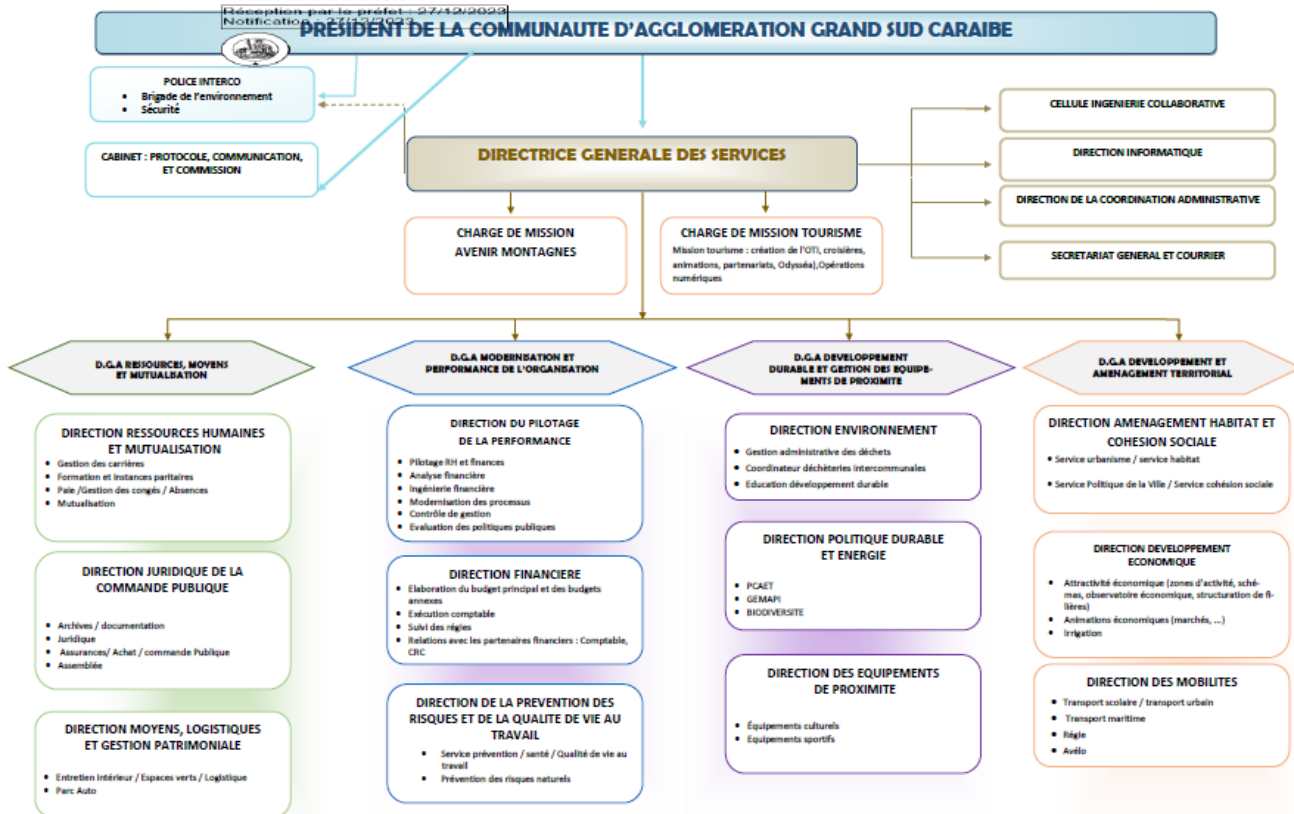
Réception par le préfet : 27/12/2023
Notification : 27/12/2023

PRESIDENT DE LA COMMUNAUTE D'AGGLOMERATION GRAND SUD CARAIBE

POLICE INTERCO
- Brigade de l'environnement
- Sécurité

CABINET : PROTOCOLE, COMMUNICATION, ET COMMISSION

DIRECTRICE GENERALE DES SERVICES

CELLULE INGENIERIE COLLABORATIVE

DIRECTION INFORMATIQUE

DIRECTION DE LA COORDINATION ADMINISTRATIVE

SECRETARIAT GENERAL ET COURRIER

CHARGE DE MISSION AVENIR MONTAGNES

CHARGE DE MISSION TOURISME
Mission tourisme : création de l'OTI, croisières, animations, partenariats, Odysséa),Opérations numériques

D.G.A RESSOURCES, MOYENS ET MUTUALISATION

D.G.A MODERNISATION ET PERFORMANCE DE L'ORGANISATION

D.G.A DEVELOPPEMENT DURABLE ET GESTION DES EQUIPEMENTS DE PROXIMITE

D.G.A DEVELOPPEMENT ET AMENAGEMENT TERRITORIAL

DIRECTION RESSOURCES HUMAINES ET MUTUALISATION
- Gestion des carrières
- Formation et instances paritaires
- Paie /Gestion des congés / Absences
- Mutualisation

DIRECTION JURIDIQUE DE LA COMMANDE PUBLIQUE
- Archives / documentation
- Juridique
- Assurances/ Achat / commande Publique
- Assemblée

DIRECTION MOYENS, LOGISTIQUES ET GESTION PATRIMONIALE
- Entretien intérieur / Espaces verts / Logistique
- Parc Auto

DIRECTION DU PILOTAGE DE LA PERFORMANCE
- Pilotage RH et finances
- Analyse financière
- Ingénierie financière
- Modernisation des processus
- Contrôle de gestion
- Evaluation des politiques publiques

DIRECTION FINANCIERE
- Elaboration du budget principal et des budgets annexes
- Exécution comptable
- Suivi des régies
- Relations avec les partenaires financiers : Comptable, CRC

DIRECTION DE LA PREVENTION DES RISQUES ET DE LA QUALITE DE VIE AU TRAVAIL
- Service prévention / santé / Qualité de vie au travail
- Prévention des risques naturels

DIRECTION ENVIRONNEMENT
- Gestion administrative des déchets
- Coordinateur déchèteries intercommunales
- Education développement durable

DIRECTION POLITIQUE DURABLE ET ENERGIE
- PCAET
- GEMAPI
- BIODIVERSITE

DIRECTION DES EQUIPEMENTS DE PROXIMITE
- Équipements culturels
- Equipements sportifs

DIRECTION AMENAGEMENT HABITAT ET COHESION SOCIALE
- Service urbanisme / service habitat
- Service Politique de la Ville / Service cohésion sociale

DIRECTION DEVELOPPEMENT ECONOMIQUE
- Attractivité économique (zones d'activité, schémas, observatoire économique, structuration de filières)
- Animations économiques (marchés, ...)
- Irrigation

DIRECTION DES MOBILITES
- Transport scolaire / transport urbain
- Transport maritime
- Régie
- Avélo